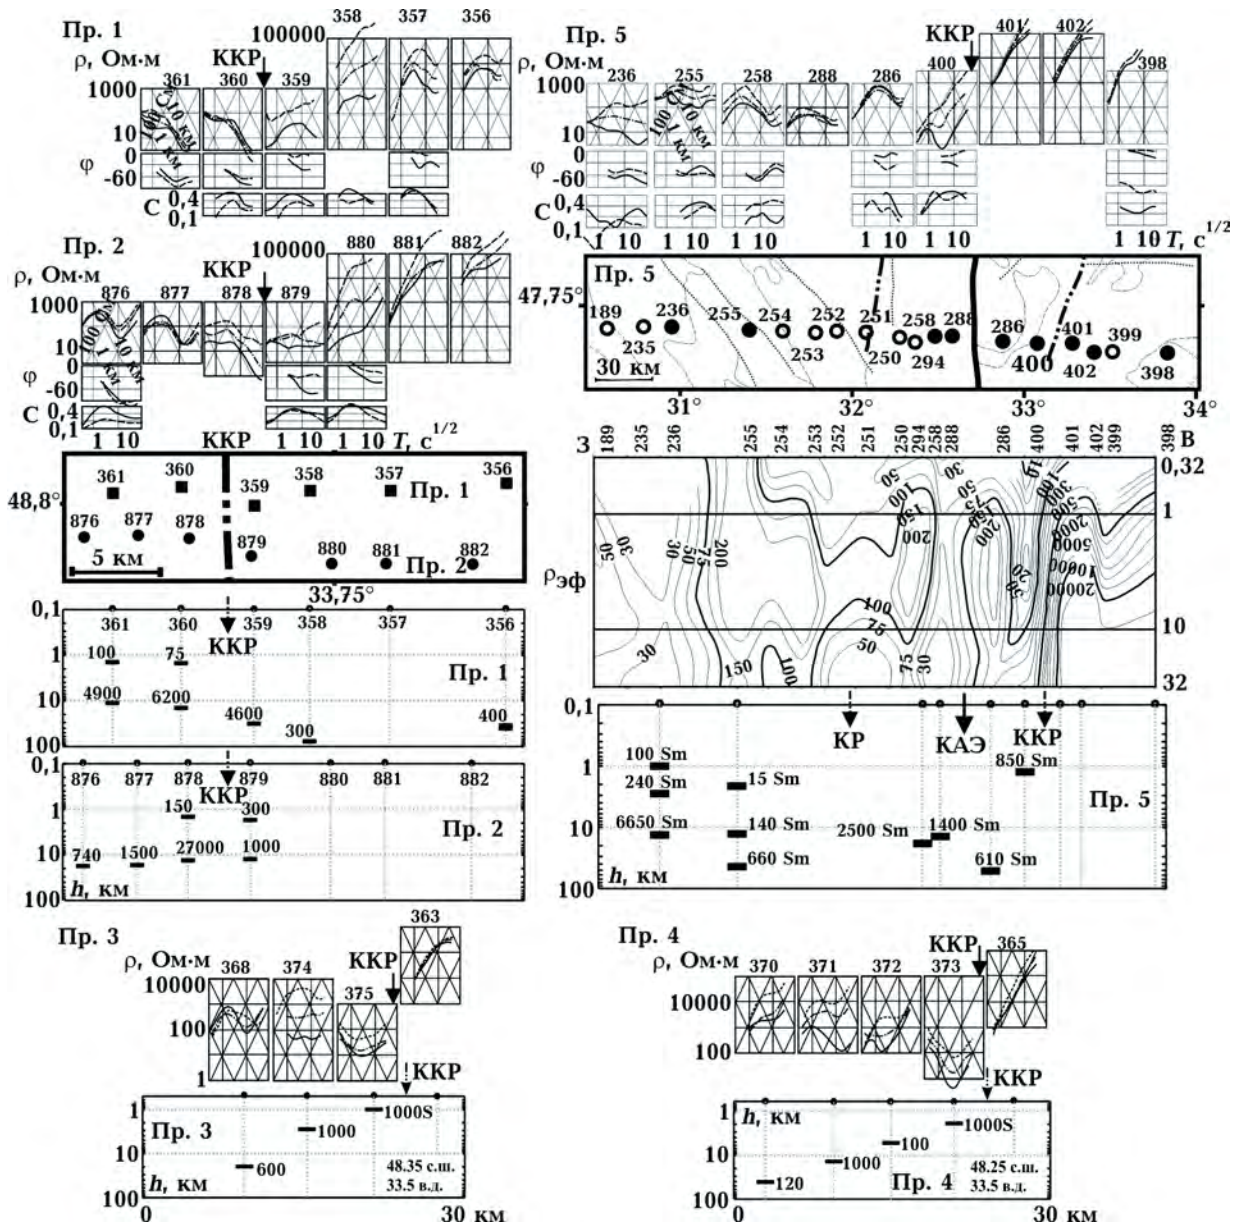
Пр. 1
ρ, Ом·м
100000
358 357 356
ККР
361 360 359
1000
10
100 См
10 км
1 км
φ
0
-60
C 0,4
0,1

Пр. 2
ρ, Ом·м
100000
880 881 882
ККР
876 877 878 879
1000
10
100 См
10 км
1 км
φ
-60
C 0,4
0,1
1 10 1 10 1 10 $T$, с$^{1/2}$

ККР
361 360 359 358 357 356
48,8°
Пр. 1
876 877 878 879 880 881 882
5 км
Пр. 2
33,75°

0,1
361 360 359 358 357 356
ККР
1 100 75
Пр. 1
10 4900 6200 4600 400
100 300

0,1 876 877 878 879 880 881 882
ККР
1 150 300
Пр. 2
10 740 1500 27000 1000
$h$, км
100

Пр. 5
ρ, Ом·м
ККР
401 402
236 255 258 288 286 400 398
1000
10
100 См
10 км
1 км
φ
0
-60
C 0,4
0,1
1 10 1 10 1 10 1 10 1 10 1 10 $T$, с$^{1/2}$

Пр. 5
47,75°
189 236 255 254 252 251 258 288 286 401 399
235 253 250 294 400 402 398
30 км
31° 32° 33° 34°

З 189 235 236 255 254 253 252 251 250 294 258 288 286 400 401 402 399 398 В
0,32
1
ρэф
10
32
50 30 30 50 75 200 50 100 150 200 30 50 75 200 150 300 2000 5000 10000 20000 50 20 100 75 50 30 150 100 30 75 30 10

0,1
КР КАЭ ККР
1 100 Sm 850 Sm
240 Sm 15 Sm
Пр. 5
10 6650 Sm 140 Sm 2500 Sm 1400 Sm
660 Sm 610 Sm
$h$, км
100

Пр. 3
ρ, Ом·м
363
368 374 375
ККР
10000
100
1
ККР
1 1000S
Пр. 3 1000
10 600
48.35 с.ш.
33.5 в.д.
$h$, км
100
0 30 км

Пр. 4
ρ, Ом·м
ККР
365
370 371 372 373
10000
100
ККР
1 $h$, км
1000S
100
10 1000
48.25 с.ш.
Пр. 4 33.5 в.д.
120
100
0 30 км